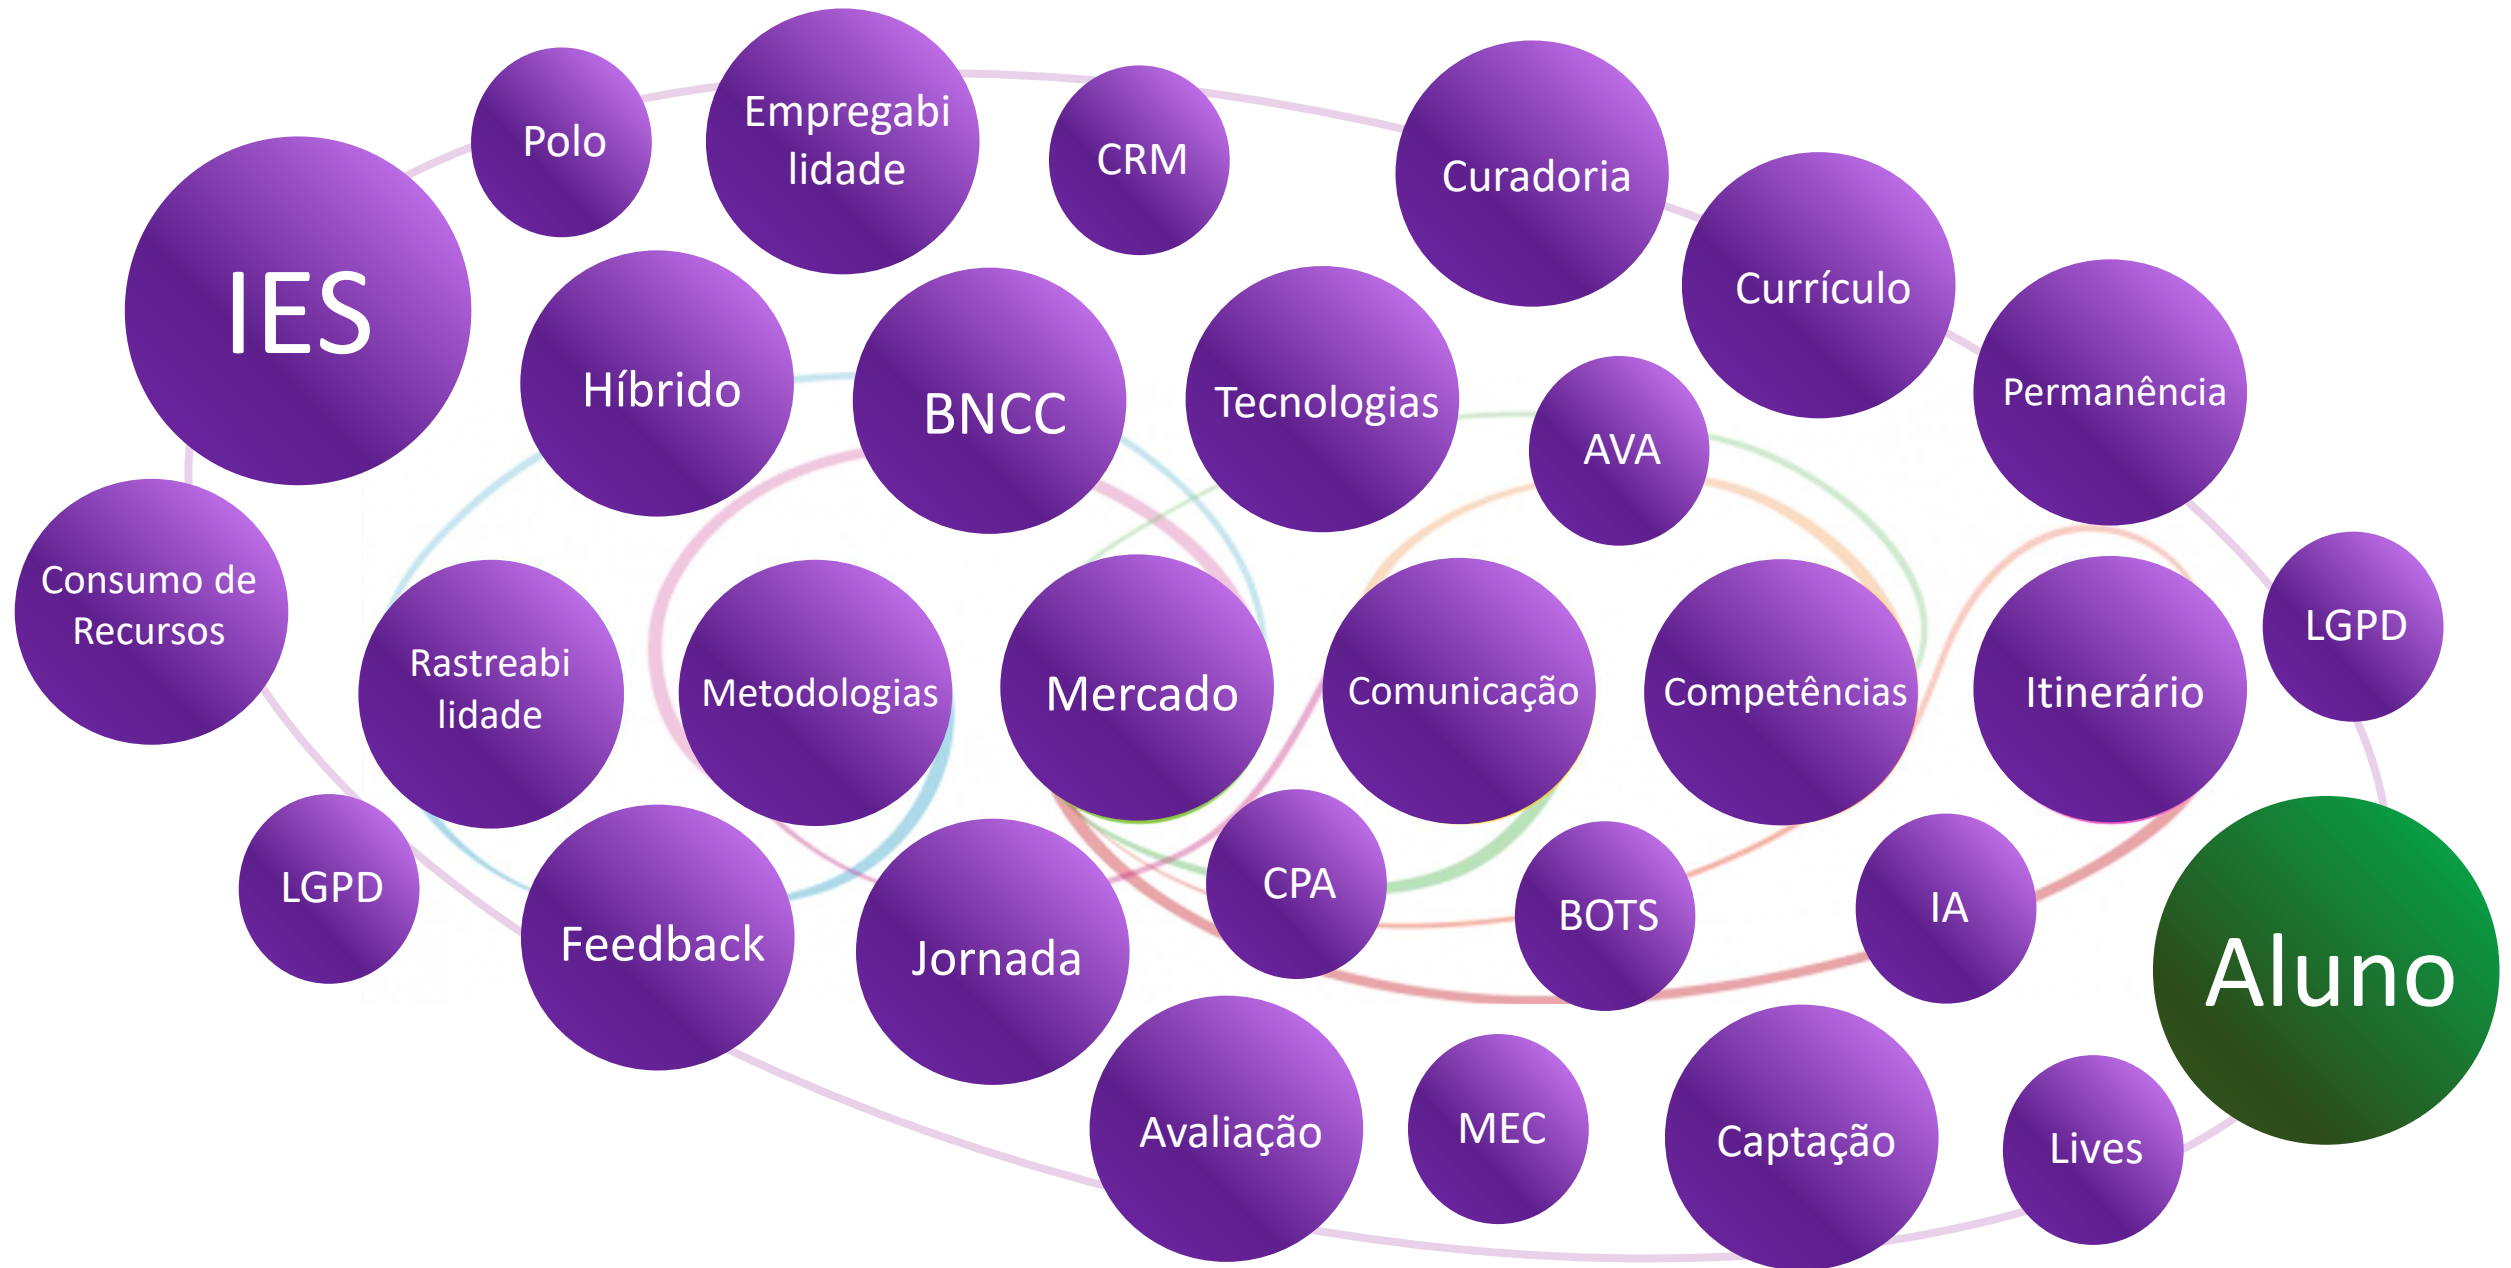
Polo

Empregabilidade

CRM

Curadoria

IES

Currículo

Híbrido

BNCC

Tecnologias

Permanência

AVA

Consumo de Recursos

LGPD

Rastreabilidade

Metodologias

Mercado

Comunicação

Competências

Itinerário

LGPD

CPA

BOTS

IA

Aluno

Feedback

Jornada

Avaliação

MEC

Captação

Lives